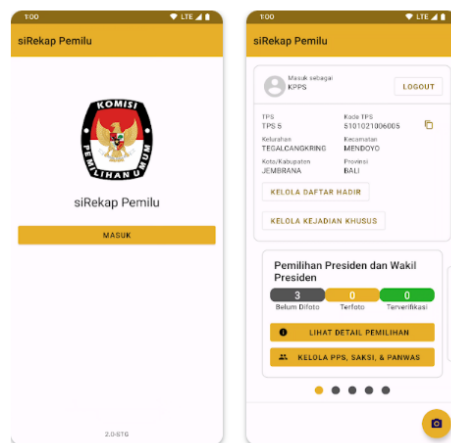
1:00
LTE

siRekap Pemilu

KOMISI
PEMILIHAN UMUM

siRekap Pemilu

MASUK

2.0-STG

1:00
LTE

siRekap Pemilu

Masuk sebagai
KPPS

LOGOUT

TPS
TPS 5

Kode TPS
5101021006005

Kelurahan
TEGALCANGKRING

Kecamatan
MENDOYO

Kota/Kabupaten
JEMBRANA

Provinsi
BALI

KELOLA DAFTAR HADIR

KELOLA KEJADIAN KHUSUS

Pemilihan Presiden dan Wakil Presiden

3
Belum Difoto

0
Terfoto

0
Terverifikasi

LIHAT DETAIL PEMILIHAN

KELOLA PPS, SAKSI, & PANWAS